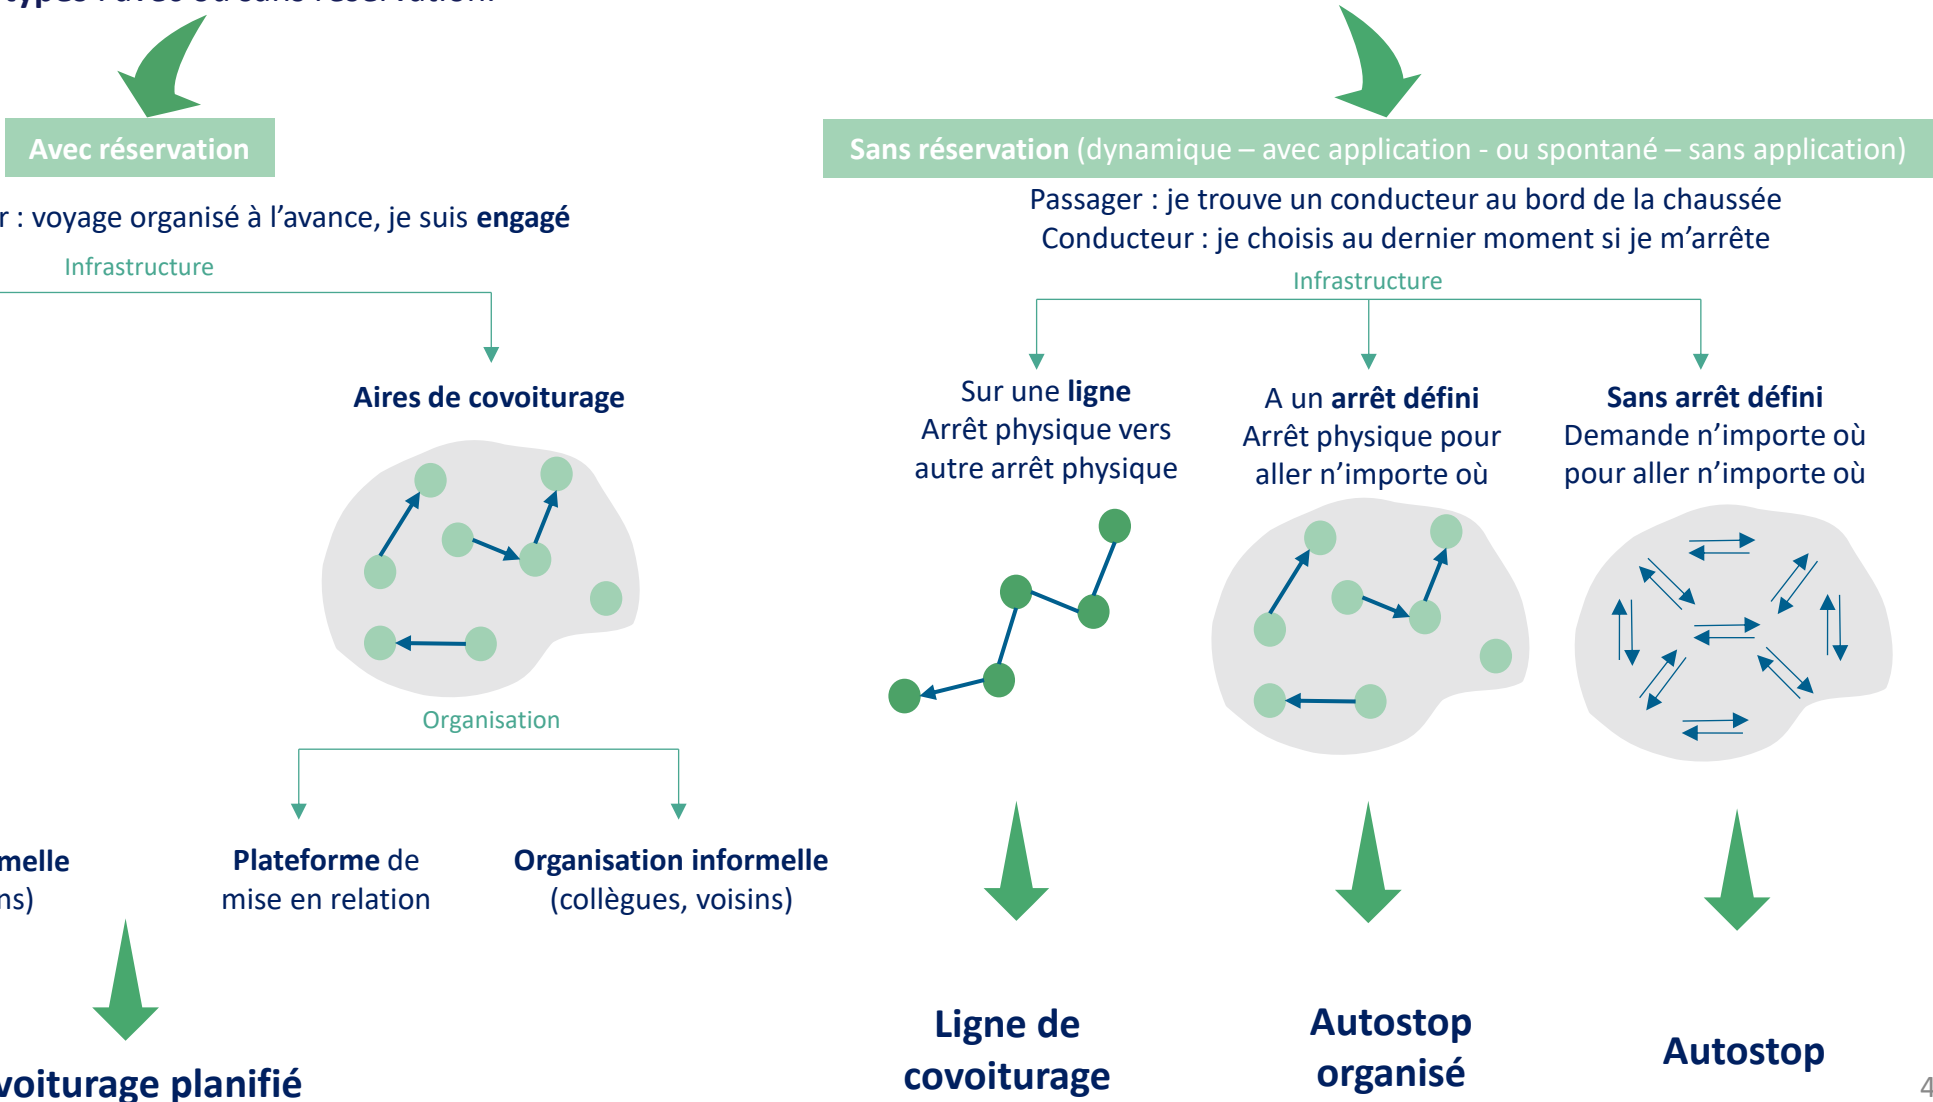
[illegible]ypes : avec ou sans réservation

Avec réservation

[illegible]r : voyage organisé à l'avance, je suis engagé

Infrastructure

Aires de covoiturage

Organisation

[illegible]melle
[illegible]ns)

Plateforme de mise en relation

Organisation informelle (collègues, voisins)

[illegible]voiturage planifié

Sans réservation (dynamique – avec application - ou spontané – sans application)

Passager : je trouve un conducteur au bord de la chaussée
Conducteur : je choisis au dernier moment si je m'arrête

Infrastructure

Sur une ligne
Arrêt physique vers autre arrêt physique

A un arrêt défini
Arrêt physique pour aller n'importe où

Sans arrêt défini
Demande n'importe où pour aller n'importe où

Ligne de covoiturage

Autostop organisé

Autostop

4